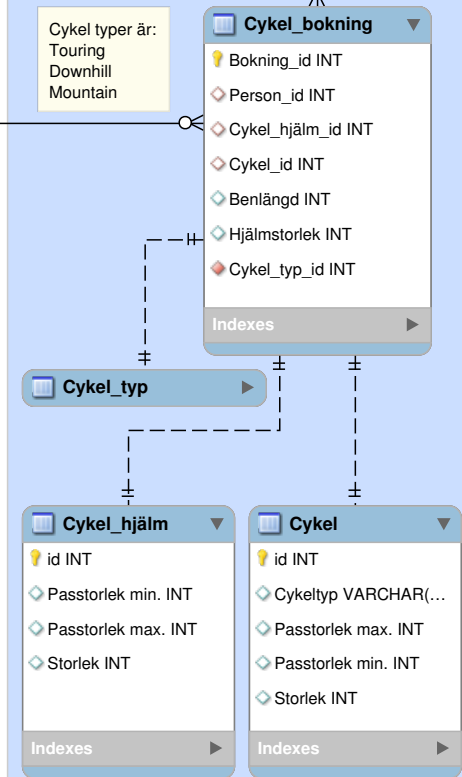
Cykel typer är:
Touring
Downhill
Mountain

Cykel_bokning
Bokning_id INT
Person_id INT
Cykel_hjälm_id INT
Cykel_id INT
Benlängd INT
Hjälmstorlek INT
Cykel_typ_id INT
Indexes

Cykel_typ

Cykel_hjälm
id INT
Passtorlek min. INT
Passtorlek max. INT
Storlek INT
Indexes

Cykel
id INT
Cykeltyp VARCHAR(…
Passtorlek max. INT
Passtorlek min. INT
Storlek INT
Indexes